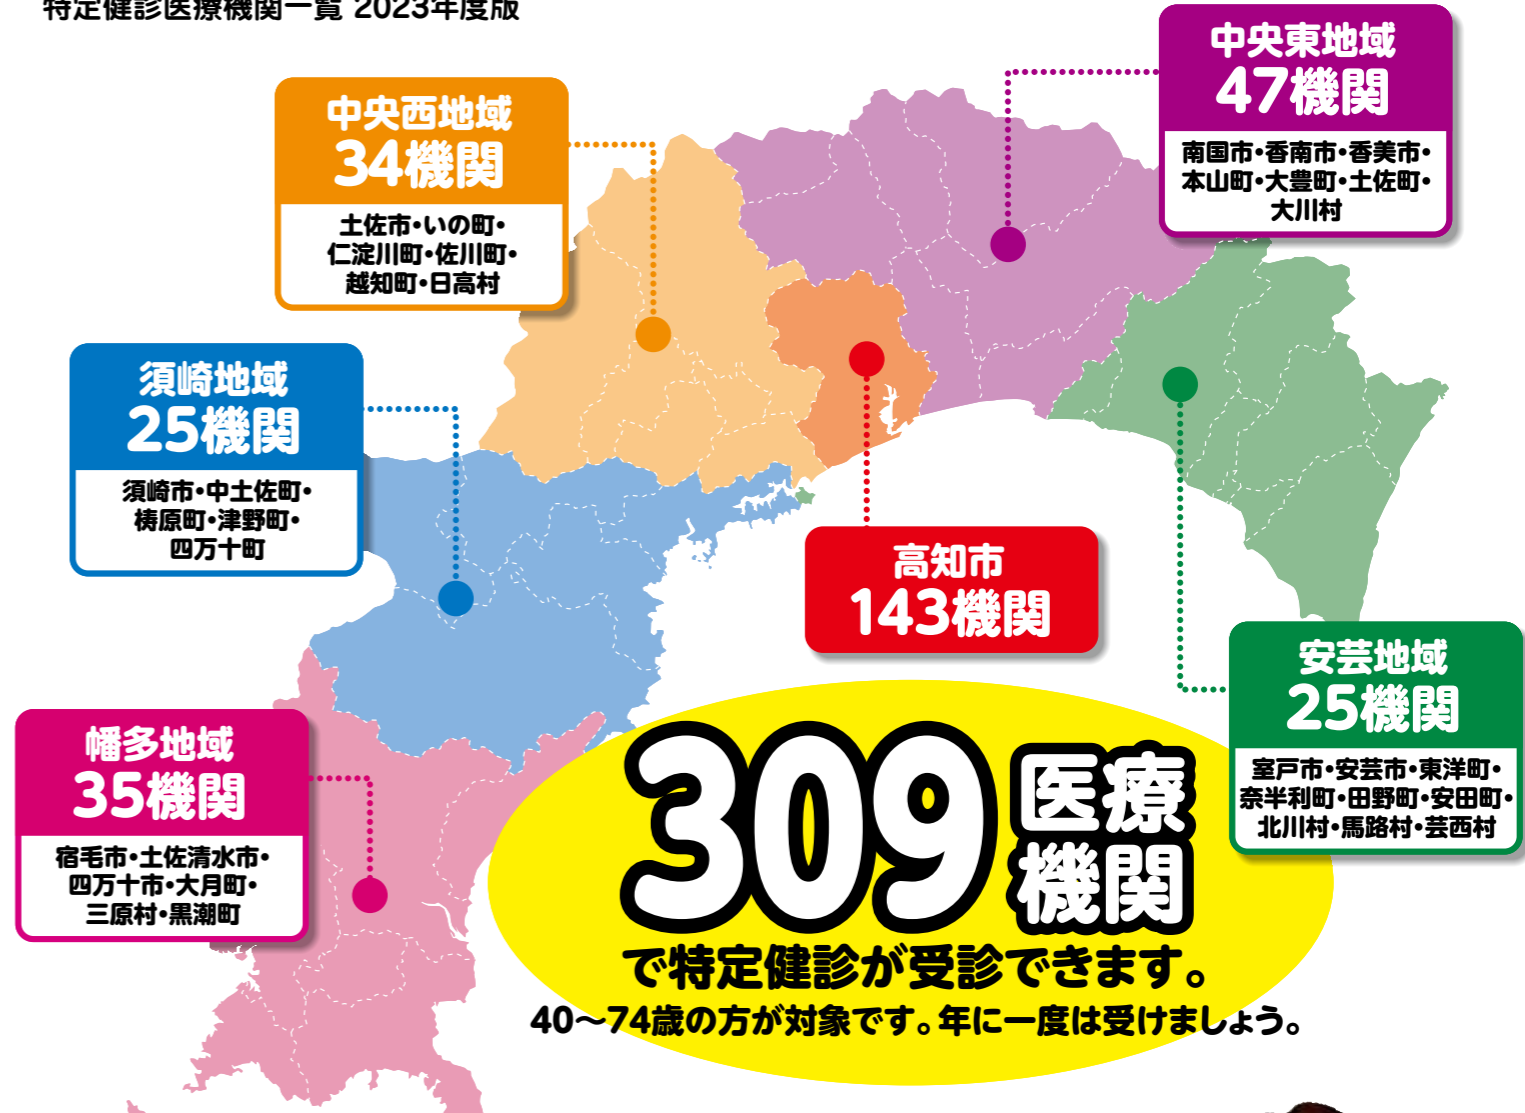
特定健診医療機関一覧 2023年度版

中央西地域
34機関
土佐市・いの町・仁淀川町・佐川町・越知町・日高村

中央東地域
47機関
南国市・香南市・香美市・本山町・大豊町・土佐町・大川村

須崎地域
25機関
須崎市・中土佐町・梼原町・津野町・四万十町

高知市
143機関

安芸地域
25機関
室戸市・安芸市・東洋町・奈半利町・田野町・安田町・北川村・馬路村・芸西村

幡多地域
35機関
宿毛市・土佐清水市・四万十市・大月町・三原村・黒潮町

309医療機関
で特定健診が受診できます。
40〜74歳の方が対象です。年に一度は受けましょう。